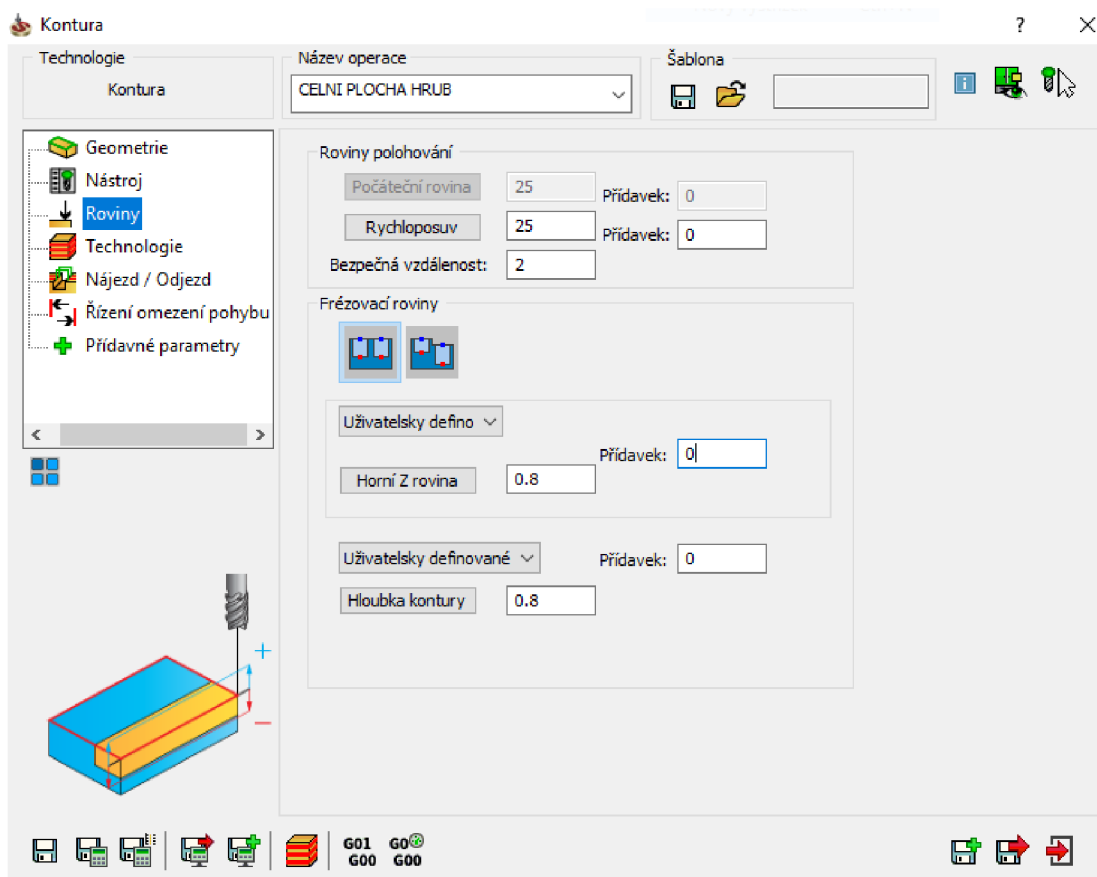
Kontura

?

Technologie
Kontura

Název operace
CELNI PLOCHA HRUB

Šablona

Geometrie
Nástroj
Roviny
Technologie
Nájezd / Odjezd
Řízení omezení pohybu
Přídavné parametry

Roviny polohování
Počáteční rovina 25 Přídavek: 0
Rychloposuv 25 Přídavek: 0
Bezpečná vzdálenost: 2

Frézovací roviny

Uživatelsky defino
Přídavek: 0
Horní Z rovina 0.8

Uživatelsky definované
Přídavek: 0
Hloubka kontury 0.8

+
−

G01
G00
G0
G00